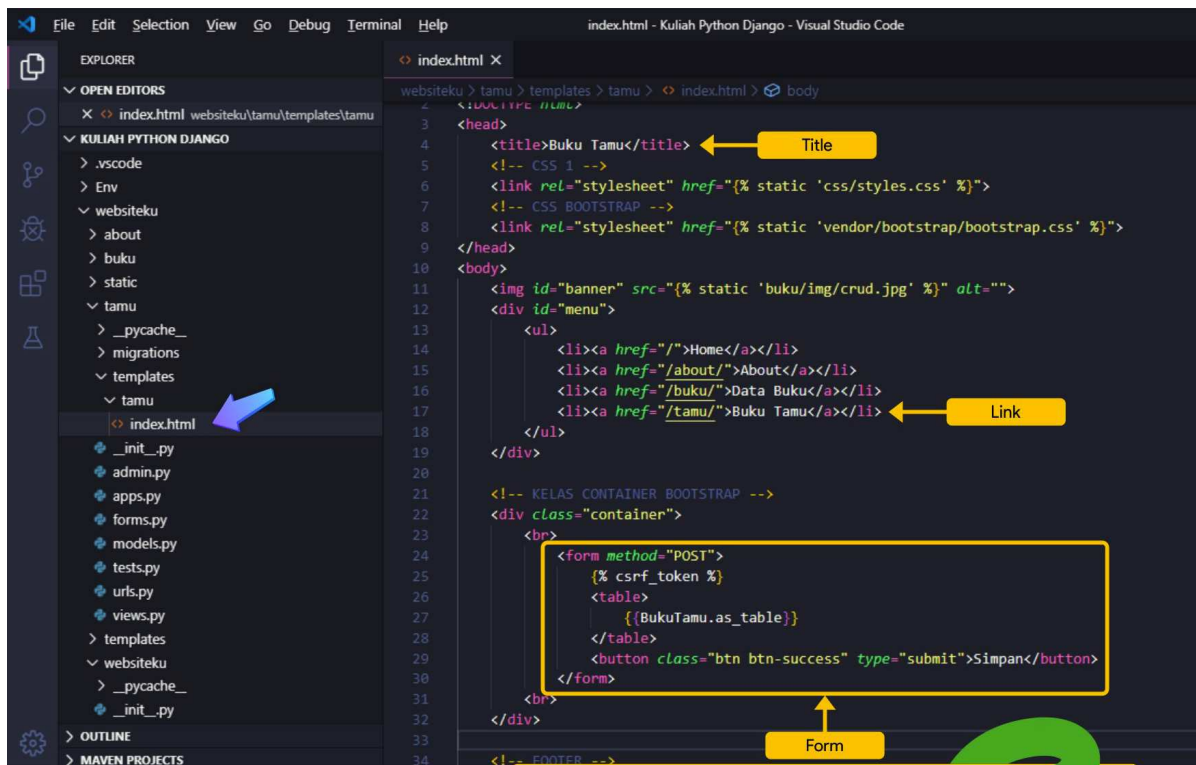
File Edit Selection View Go Debug Terminal Help
index.html - Kuliah Python Django - Visual Studio Code

EXPLORER
OPEN EDITORS
× index.html websiteku\tamu\templates\tamu
KULIAH PYTHON DJANGO
> .vscode
> Env
websiteku
> about
> buku
> static
tamu
> __pycache__
> migrations
templates
tamu
index.html
__init__.py
admin.py
apps.py
forms.py
models.py
tests.py
urls.py
views.py
> templates
websiteku
> __pycache__
__init__.py
> OUTLINE
> MAVEN PROJECTS

index.html ×
websiteku > tamu > templates > tamu > index.html > body

```
2 <!DOCTYPE html>
3 <head>
4     <title>Buku Tamu</title>
5     <!-- CSS 1 -->
6     <link rel="stylesheet" href="{% static 'css/styles.css' %}">
7     <!-- CSS BOOTSTRAP -->
8     <link rel="stylesheet" href="{% static 'vendor/bootstrap/bootstrap.css' %}">
9 </head>
10 <body>
11     <img id="banner" src="{% static 'buku/img/crud.jpg' %}" alt="">
12     <div id="menu">
13         <ul>
14             <li><a href="/">Home</a></li>
15             <li><a href="/about/">About</a></li>
16             <li><a href="/buku/">Data Buku</a></li>
17             <li><a href="/tamu/">Buku Tamu</a></li>
18         </ul>
19     </div>
20
21     <!-- KELAS CONTAINER BOOTSTRAP -->
22     <div class="container">
23         <br>
24             <form method="POST">
25                 {% csrf_token %}
26                 <table>
27                     {{BukuTamu.as_table}}
28                 </table>
29                 <button class="btn btn-success" type="submit">Simpan</button>
30             </form>
31         <br>
32     </div>
33
34     <!-- FOOTER -->
```

Title
Link
Form